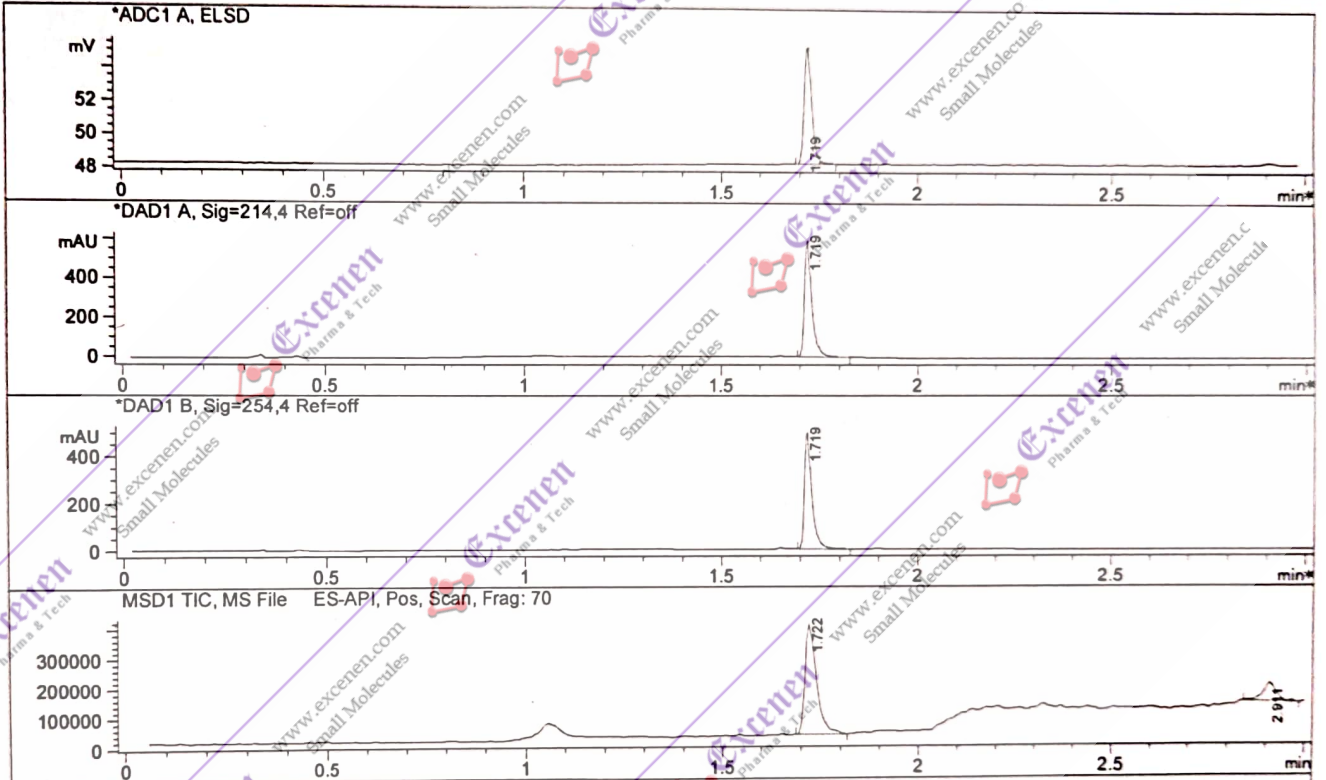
*ADC1 A, ELSD
mV
52
50
48
1.719
0 0.5 1 1.5 2 2.5 min*

*DAD1 A, Sig=214,4 Ref=off
mAU
400
200
0
1.719
0 0.5 1 1.5 2 2.5 min*

*DAD1 B, Sig=254,4 Ref=off
mAU
400
200
0
1.719
0 0.5 1 1.5 2 2.5 min*

MSD1 TIC, MS File ES-API, Pos, Scan, Frag: 70
300000
200000
100000
0
1.722
2.911
0 0.5 1 1.5 2 2.5 min

Excenen Pharma & Tech
www.excenen.com Small Molecules